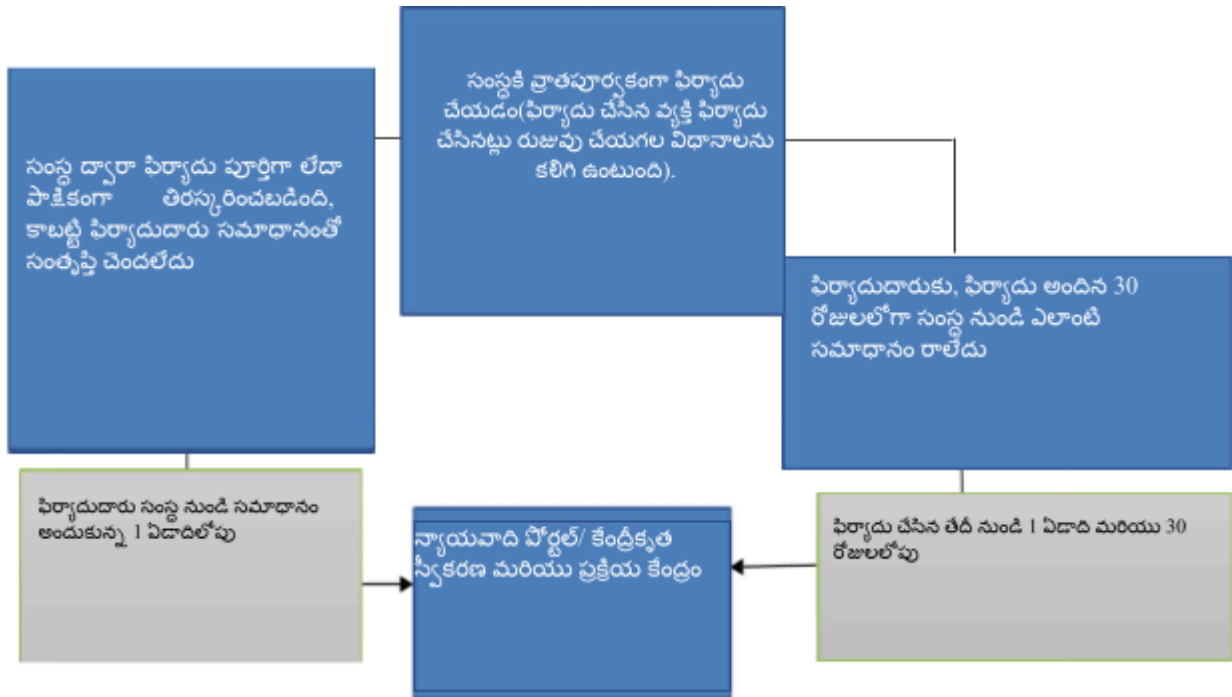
సంస్థకి వ్రాతపూర్వకంగా ఫిర్యాదు చేయడం(ఫిర్యాదు చేసిన వ్యక్తి ఫిర్యాదు చేసినట్లు రుజువు చేయగల విధానాలను కలిగి ఉంటుంది).

సంస్థ ద్వారా ఫిర్యాదు పూర్తిగా లేదా పాక్షికంగా తిరస్కరించబడింది, కాబట్టి ఫిర్యాదుదారు సమాధానంతో సంతృప్తి చెందలేదు

ఫిర్యాదుదారుకు, ఫిర్యాదు అందిన 30 రోజులలోగా సంస్థ నుండి ఎలాంటి సమాధానం రాలేదు

ఫిర్యాదుదారు సంస్థ నుండి సమాధానం అందుకున్న 1 ఏడాదిలోపు

న్యాయవాది పోర్టల్/ కేంద్రీకృత స్వీకరణ మరియు ప్రక్రియ కేంద్రం

ఫిర్యాదు చేసిన తేదీ నుండి 1 ఏడాది మరియు 30 రోజులలోపు